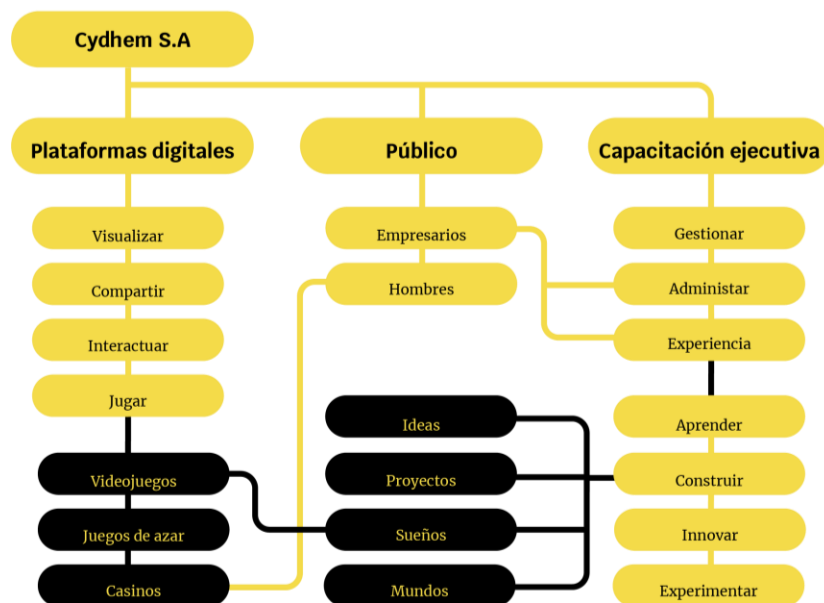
Cydhem S.A

Plataformas digitales

Visualizar

Compartir

Interactuar

Jugar

Videojuegos

Juegos de azar

Casinos

Público

Empresarios

Hombres

Ideas

Proyectos

Sueños

Mundos

Capacitación ejecutiva

Gestionar

Administar

Experiencia

Aprender

Construir

Innovar

Experimentar